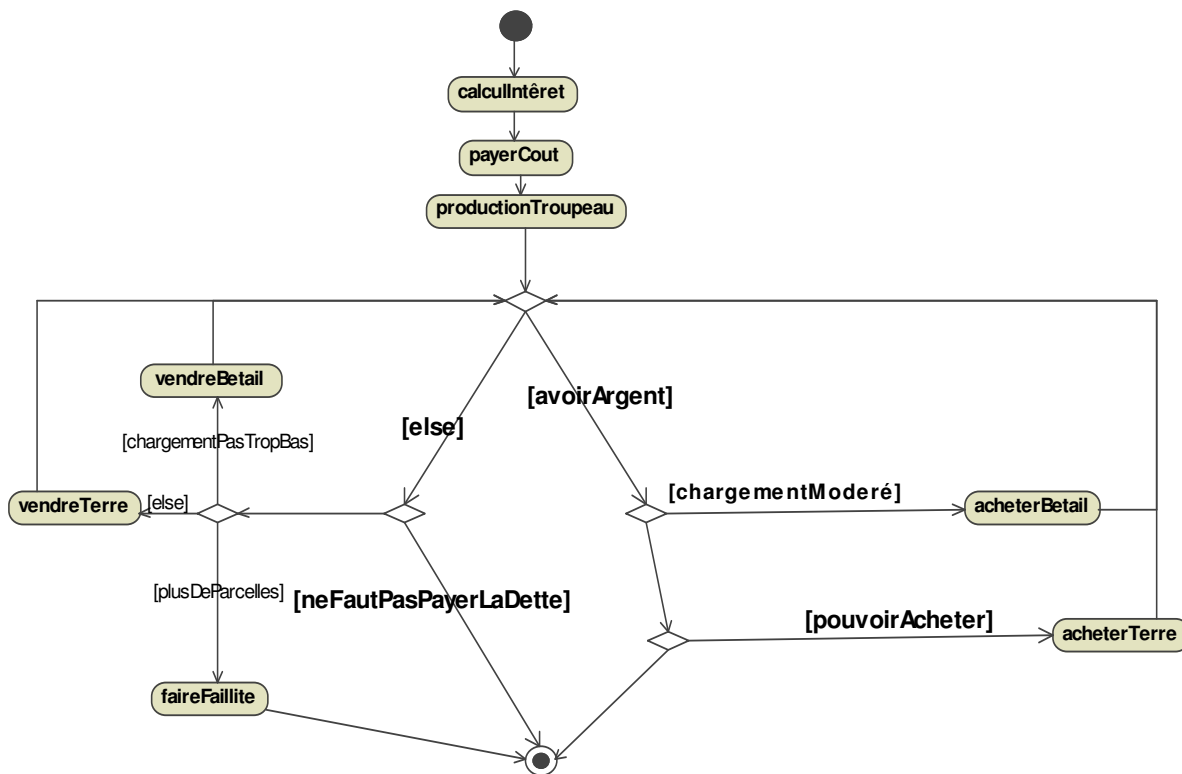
calculIntêret

payerCout

productionTroupeau

vendreBetail

[avoirArgent]

[else]

[chargementPasTropBas]

vendreTerre

[else]

[chargementModeré]

acheterBetail

[plusDeParcelles]

[neFautPasPayerLaDette]

[pouvoirAcheter]

acheterTerre

faireFaillite